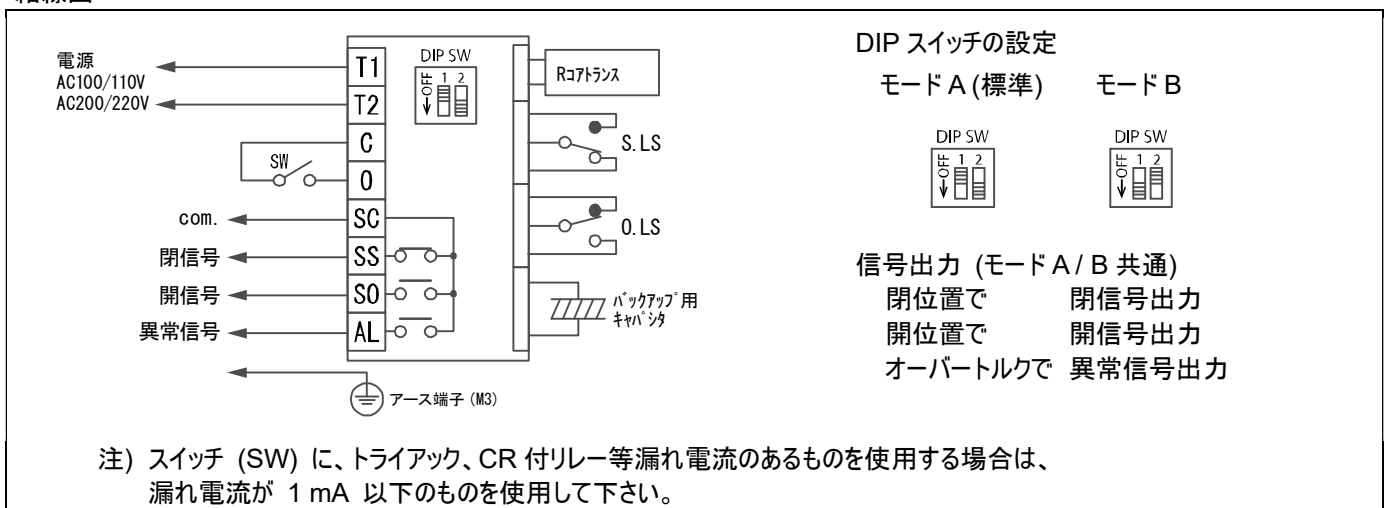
結線図

電源
AC100/110V
AC200/220V

T1
T2
C
O
SC
SS
SO
AL

SW

com.
閉信号
開信号
異常信号

DIP SW
OFF 1 2

Rコアトランス
S.LS
O.LS
バックアップ用キャパシタ

アース端子 (M3)

DIP スイッチの設定
モード A (標準)　　モード B

DIP SW
OFF 1 2

DIP SW
OFF 1 2

信号出力 (モード A / B 共通)
閉位置で　　閉信号出力
開位置で　　開信号出力
オーバートルクで　異常信号出力

注) スイッチ (SW) に、トライアック、CR 付リレー等漏れ電流のあるものを使用する場合は、漏れ電流が 1 mA 以下のものを使用して下さい。